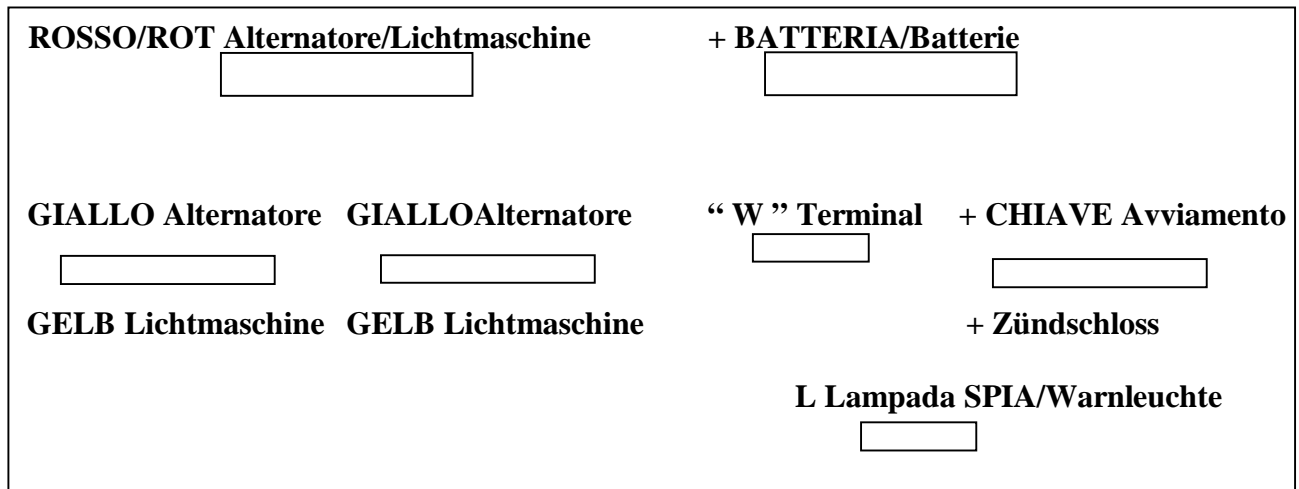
ROSSO/ROT Alternatore/Lichtmaschine + BATTERIA/Batterie

GIALLO Alternatore GIALLOAlternatore " W " Terminal + CHIAVE Avviamento

GELB Lichtmaschine GELB Lichtmaschine + Zündschloss

L Lampada SPIA/Warnleuchte